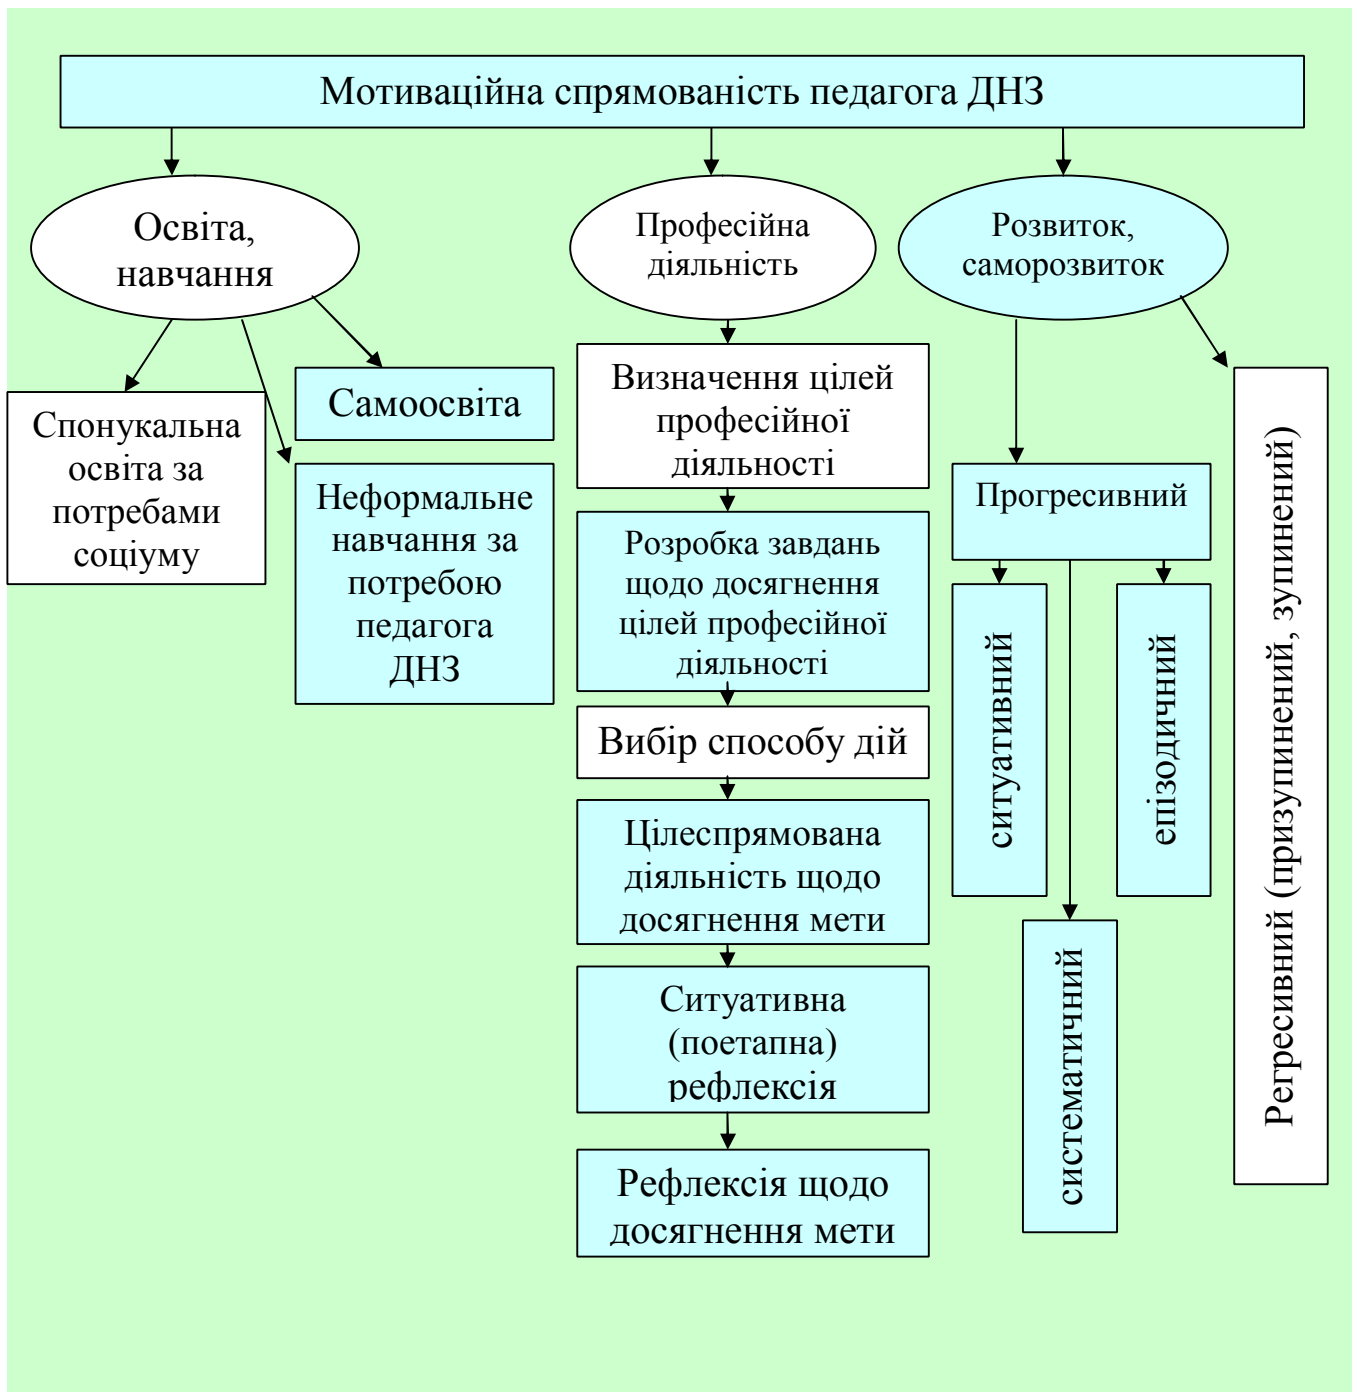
Мотиваційна спрямованість педагога ДНЗ

Освіта, навчання

Спонукальна освіта за потребами соціуму

Самоосвіта

Неформальне навчання за потребою педагога ДНЗ

Професійна діяльність

Визначення цілей професійної діяльності

Розробка завдань щодо досягнення цілей професійної діяльності

Вибір способу дій

Цілеспрямована діяльність щодо досягнення мети

Ситуативна (поетапна) рефлексія

Рефлексія щодо досягнення мети

Розвиток, саморозвиток

Прогресивний

ситуативний

епізодичний

систематичний

Регресивний (призупинений, зупинений)